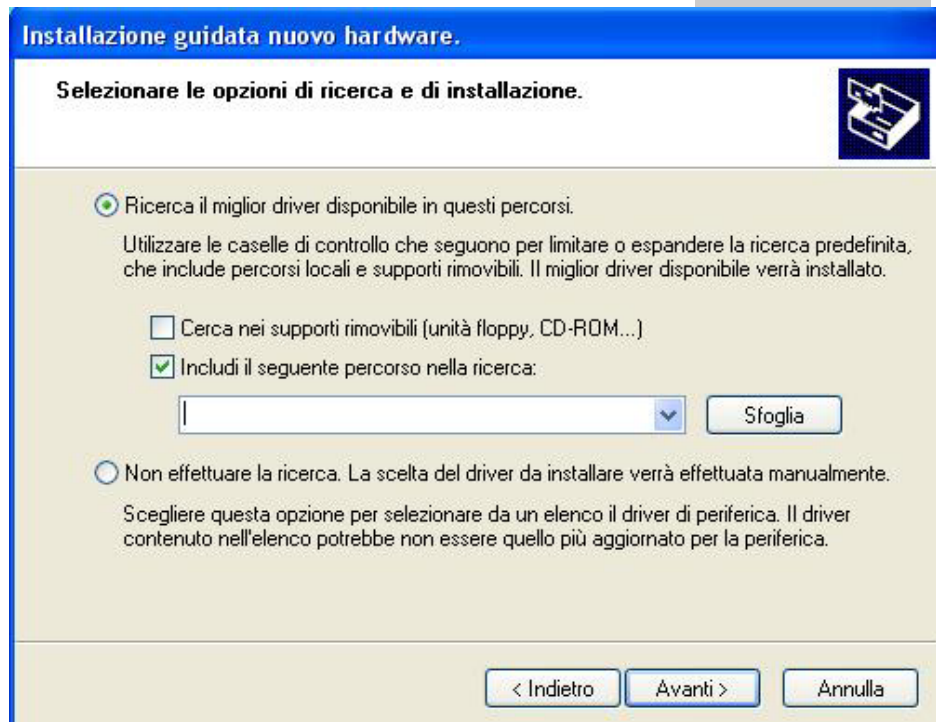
Installazione guidata nuovo hardware.

Selezionare le opzioni di ricerca e di installazione.

Ricerca il miglior driver disponibile in questi percorsi.

Utilizzare le caselle di controllo che seguono per limitare o espandere la ricerca predefinita, che include percorsi locali e supporti rimovibili. Il miglior driver disponibile verrà installato.

Cerca nei supporti rimovibili (unità floppy, CD-ROM...)

Includi il seguente percorso nella ricerca:

Sfoglia

Non effettuare la ricerca. La scelta del driver da installare verrà effettuata manualmente.

Scegliere questa opzione per selezionare da un elenco il driver di periferica. Il driver contenuto nell'elenco potrebbe non essere quello più aggiornato per la periferica.

< Indietro

Avanti >

Annulla